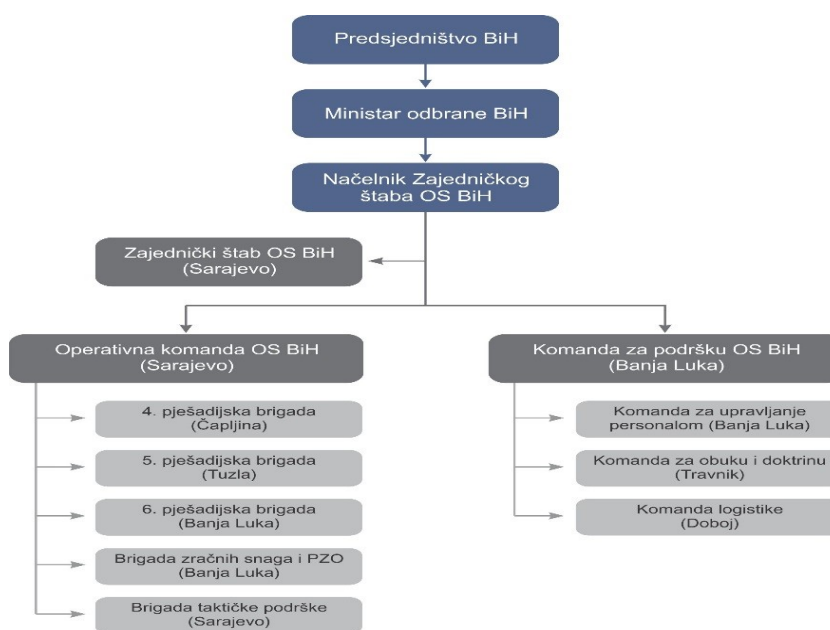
Predsjedništvo BiH

Ministar odbrane BiH

Načelnik Zajedničkog štaba OS BiH

Zajednički štab OS BiH (Sarajevo)

Operativna komanda OS BiH (Sarajevo)

4. pješadijska brigada (Čapljina)

5. pješadijska brigada (Tuzla)

6. pješadijska brigada (Banja Luka)

Brigada zračnih snaga i PZO (Banja Luka)

Brigada taktičke podrške (Sarajevo)

Komanda za podršku OS BiH (Banja Luka)

Komanda za upravljanje personalom (Banja Luka)

Komanda za obuku i doktrinu (Travnik)

Komanda logistike (Doboj)